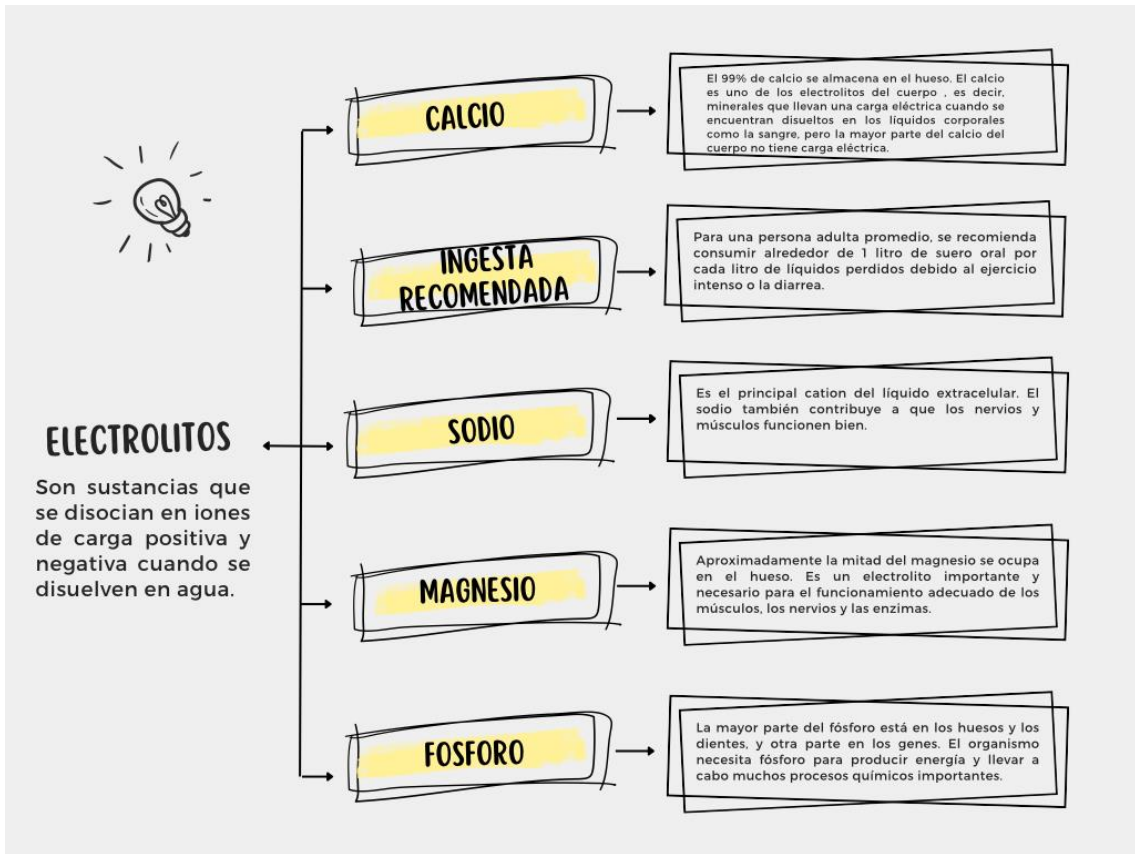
ELECTROLITOS

Son sustancias que se disocian en iones de carga positiva y negativa cuando se disuelven en agua.

CALCIO

El 99% de calcio se almacena en el hueso. El calcio es uno de los electrolitos del cuerpo , es decir, minerales que llevan una carga eléctrica cuando se encuentran disueltos en los líquidos corporales como la sangre, pero la mayor parte del calcio del cuerpo no tiene carga eléctrica.

INGESTA RECOMENDADA

Para una persona adulta promedio, se recomienda consumir alrededor de 1 litro de suero oral por cada litro de líquidos perdidos debido al ejercicio intenso o la diarrea.

SODIO

Es el principal cation del líquido extracelular. El sodio también contribuye a que los nervios y músculos funcionen bien.

MAGNESIO

Aproximadamente la mitad del magnesio se ocupa en el hueso. Es un electrolito importante y necesario para el funcionamiento adecuado de los músculos, los nervios y las enzimas.

FOSFORO

La mayor parte del fósforo está en los huesos y los dientes, y otra parte en los genes. El organismo necesita fósforo para producir energía y llevar a cabo muchos procesos químicos importantes.